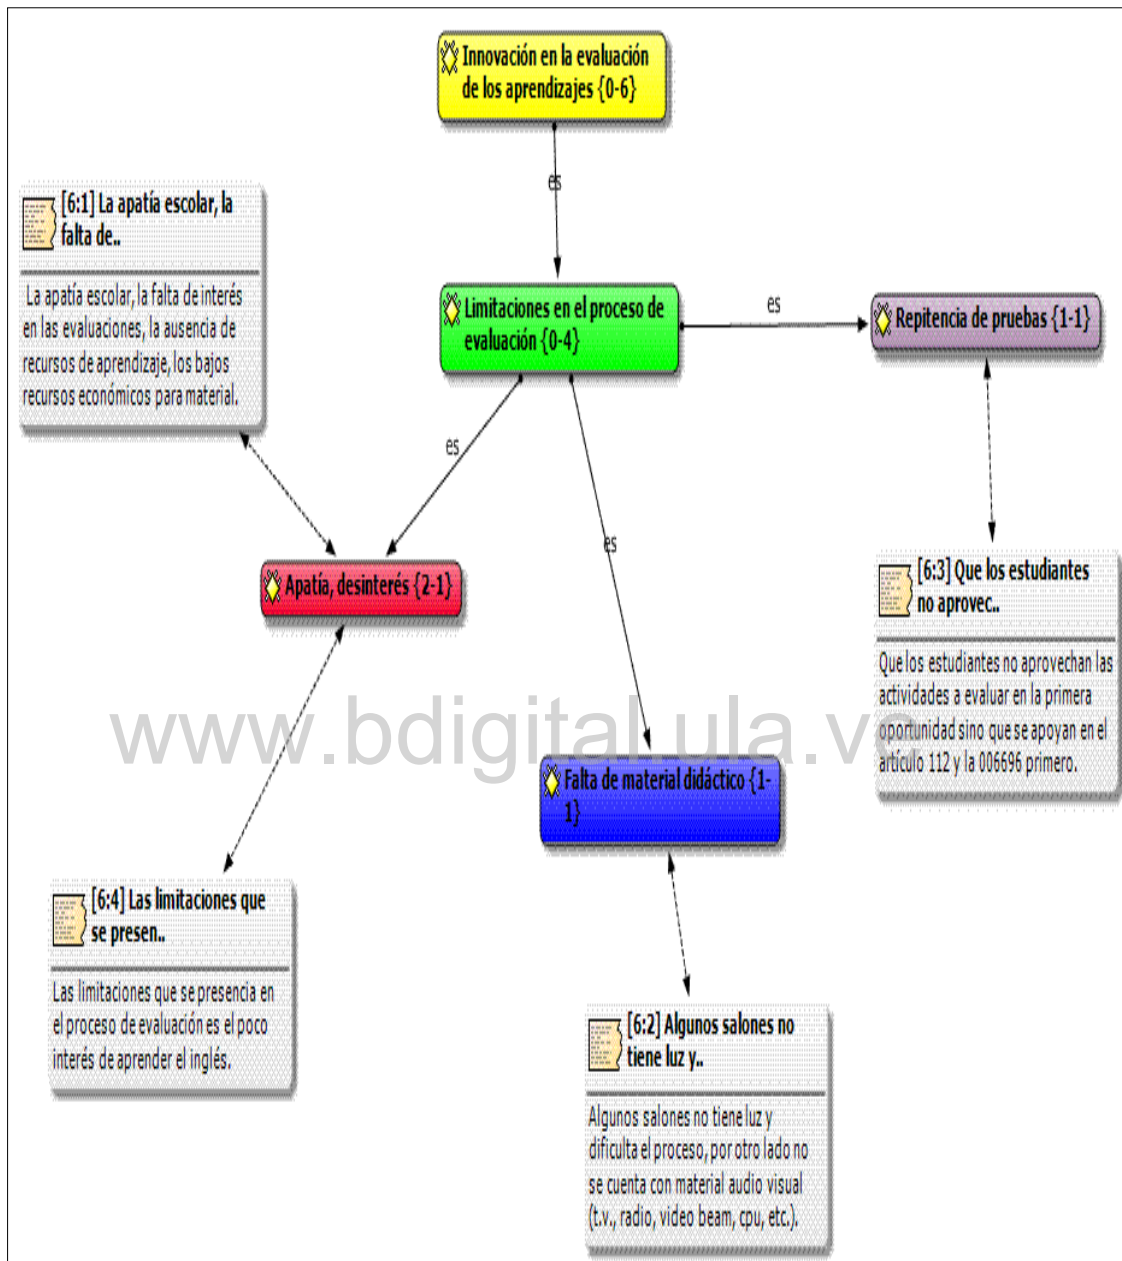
Innovación en la evaluación de los aprendizajes {0-6}

es

[6:1] La apatía escolar, la falta de..

La apatía escolar, la falta de interés en las evaluaciones, la ausencia de recursos de aprendizaje, los bajos recursos económicos para material.

Limitaciones en el proceso de evaluación {0-4}

es

Repitencia de pruebas {1-1}

es

es

Apatía, desinterés {2-1}

[6:3] Que los estudiantes no aprovec..

Que los estudiantes no aprovechan las actividades a evaluar en la primera oportunidad sino que se apoyan en el artículo 112 y la 006696 primero.

www.bdigital.ula.ve

Falta de material didáctico {1-1}

[6:4] Las limitaciones que se presen..

Las limitaciones que se presencia en el proceso de evaluación es el poco interés de aprender el inglés.

[6:2] Algunos salones no tiene luz y..

Algunos salones no tiene luz y dificulta el proceso, por otro lado no se cuenta con material audio visual (t.v., radio, video beam, cpu, etc.).